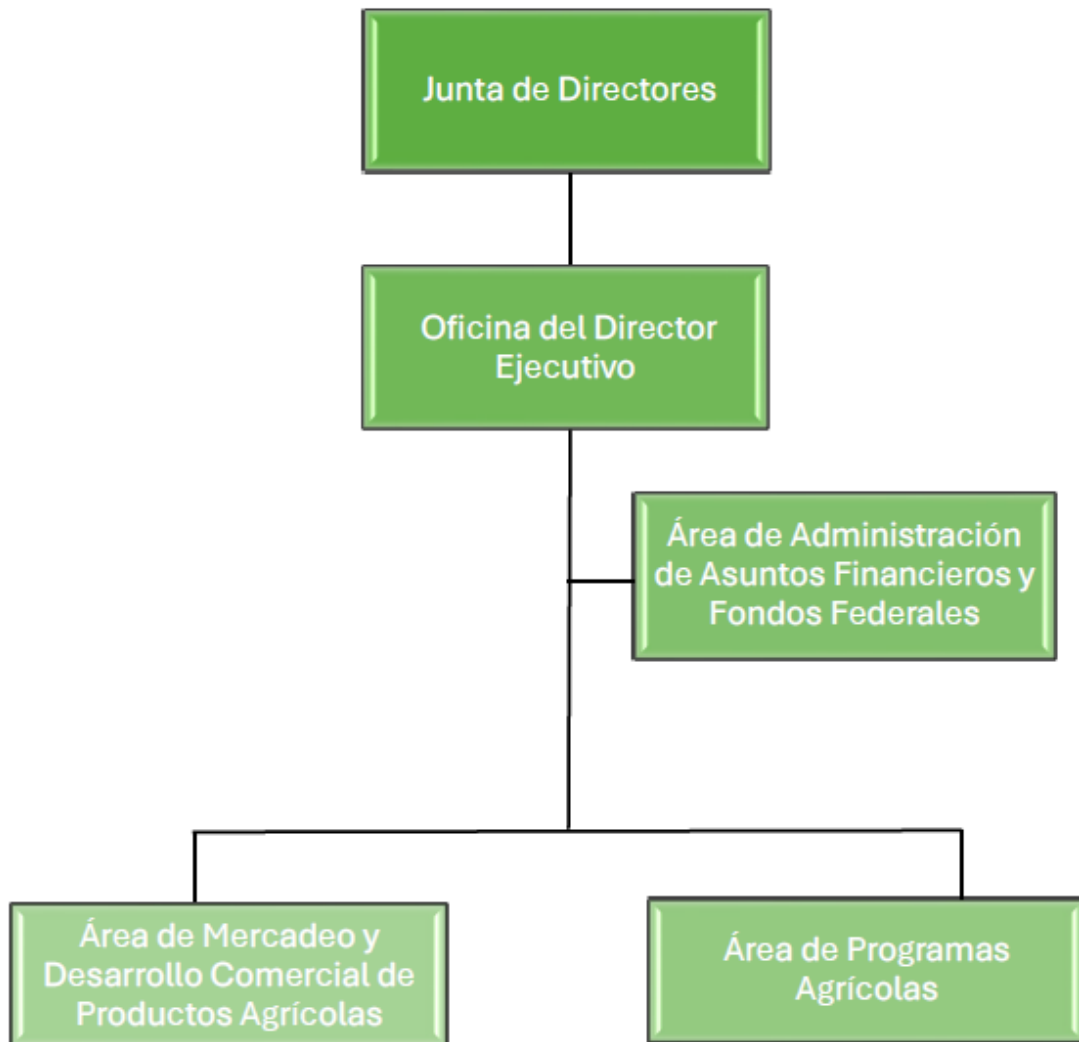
Junta de Directores

Oficina del Director Ejecutivo

Área de Administración de Asuntos Financieros y Fondos Federales

Área de Mercadeo y Desarrollo Comercial de Productos Agrícolas

Área de Programas Agrícolas